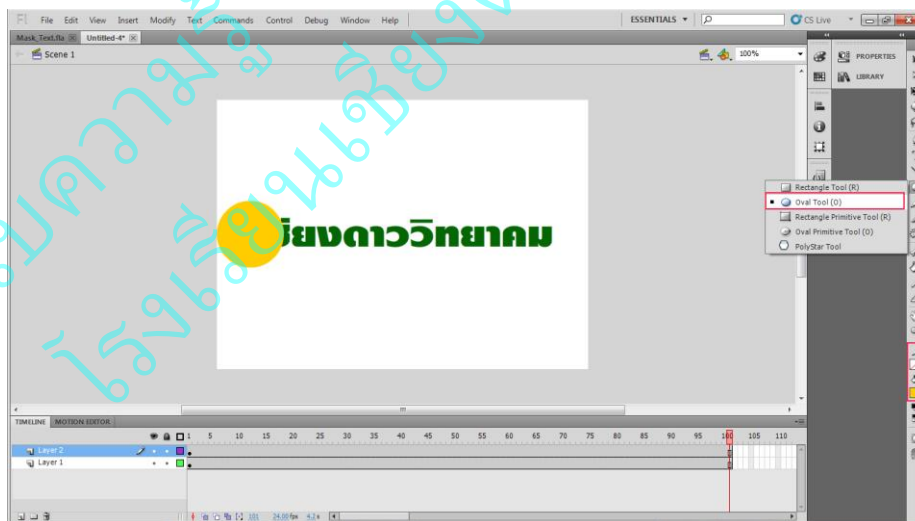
Fl File Edit View Insert Modify Text Commands Control Debug Window Help

ESSENTIALS ▾

CS Live

Mask_Text.fla Untitled-4*

Scene 1

100%

PROPERTIES

LIBRARY

ียงดาววิทยาคม

Rectangle Tool (R)

Oval Tool (O)

Rectangle Primitive Tool (R)

Oval Primitive Tool (O)

PolyStar Tool

TIMELINE MOTION EDITOR

1 5 10 15 20 25 30 35 40 45 50 55 60 65 70 75 80 85 90 95 100 105 110

Layer 2

Layer 1

101 24.00 fps 4.2 s

ุมความรู้ โรงเรียนเชียงดาว